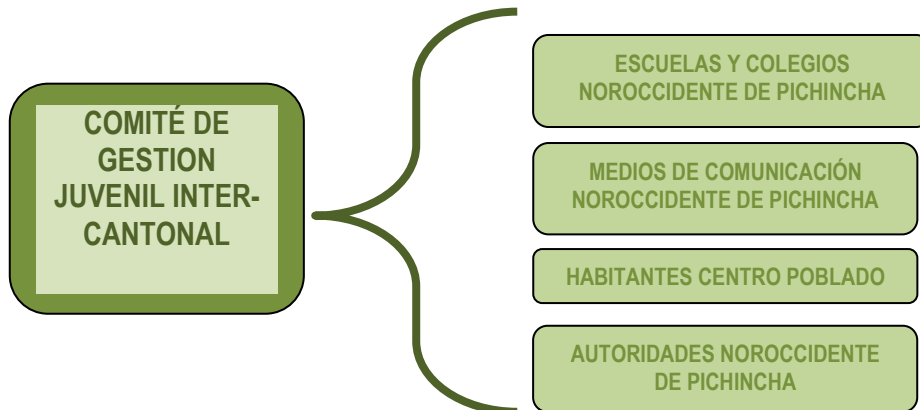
COMITÉ DE GESTION JUVENIL INTER-CANTONAL

ESCUELAS Y COLEGIOS NOROCCIDENTE DE PICHINCHA

MEDIOS DE COMUNICACIÓN NOROCCIDENTE DE PICHINCHA

HABITANTES CENTRO POBLADO

AUTORIDADES NOROCCIDENTE DE PICHINCHA